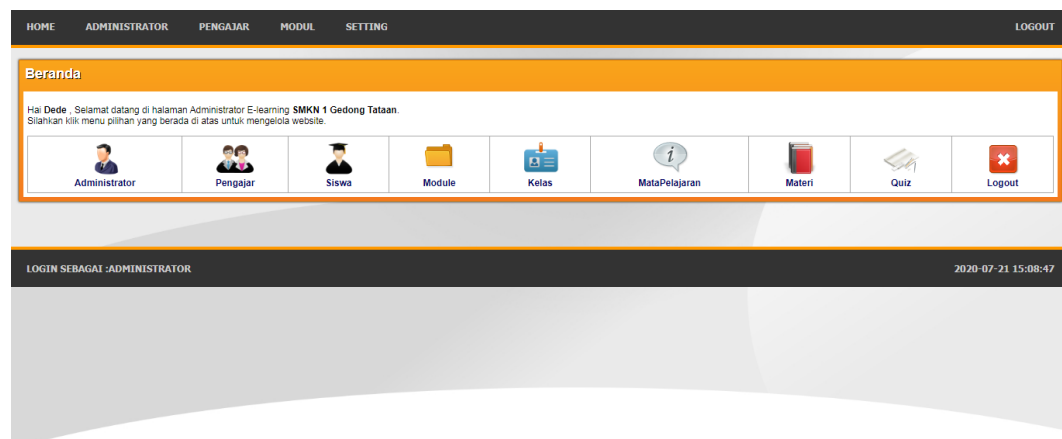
HOME ADMINISTRATOR PENGAJAR MODUL SETTING LOGOUT

Beranda

Hai **Dede** , Selamat datang di halaman Administrator E-learning **SMKN 1 Gedong Tataan**.
Silahkan klik menu pilihan yang berada di atas untuk mengelola website.

| Administrator | Pengajar | Siswa | Module | Kelas | MataPelajaran | Materi | Quiz | Logout |
|---|---|---|---|---|---|---|---|---|

LOGIN SEBAGAI :ADMINISTRATOR

2020-07-21 15:08:47